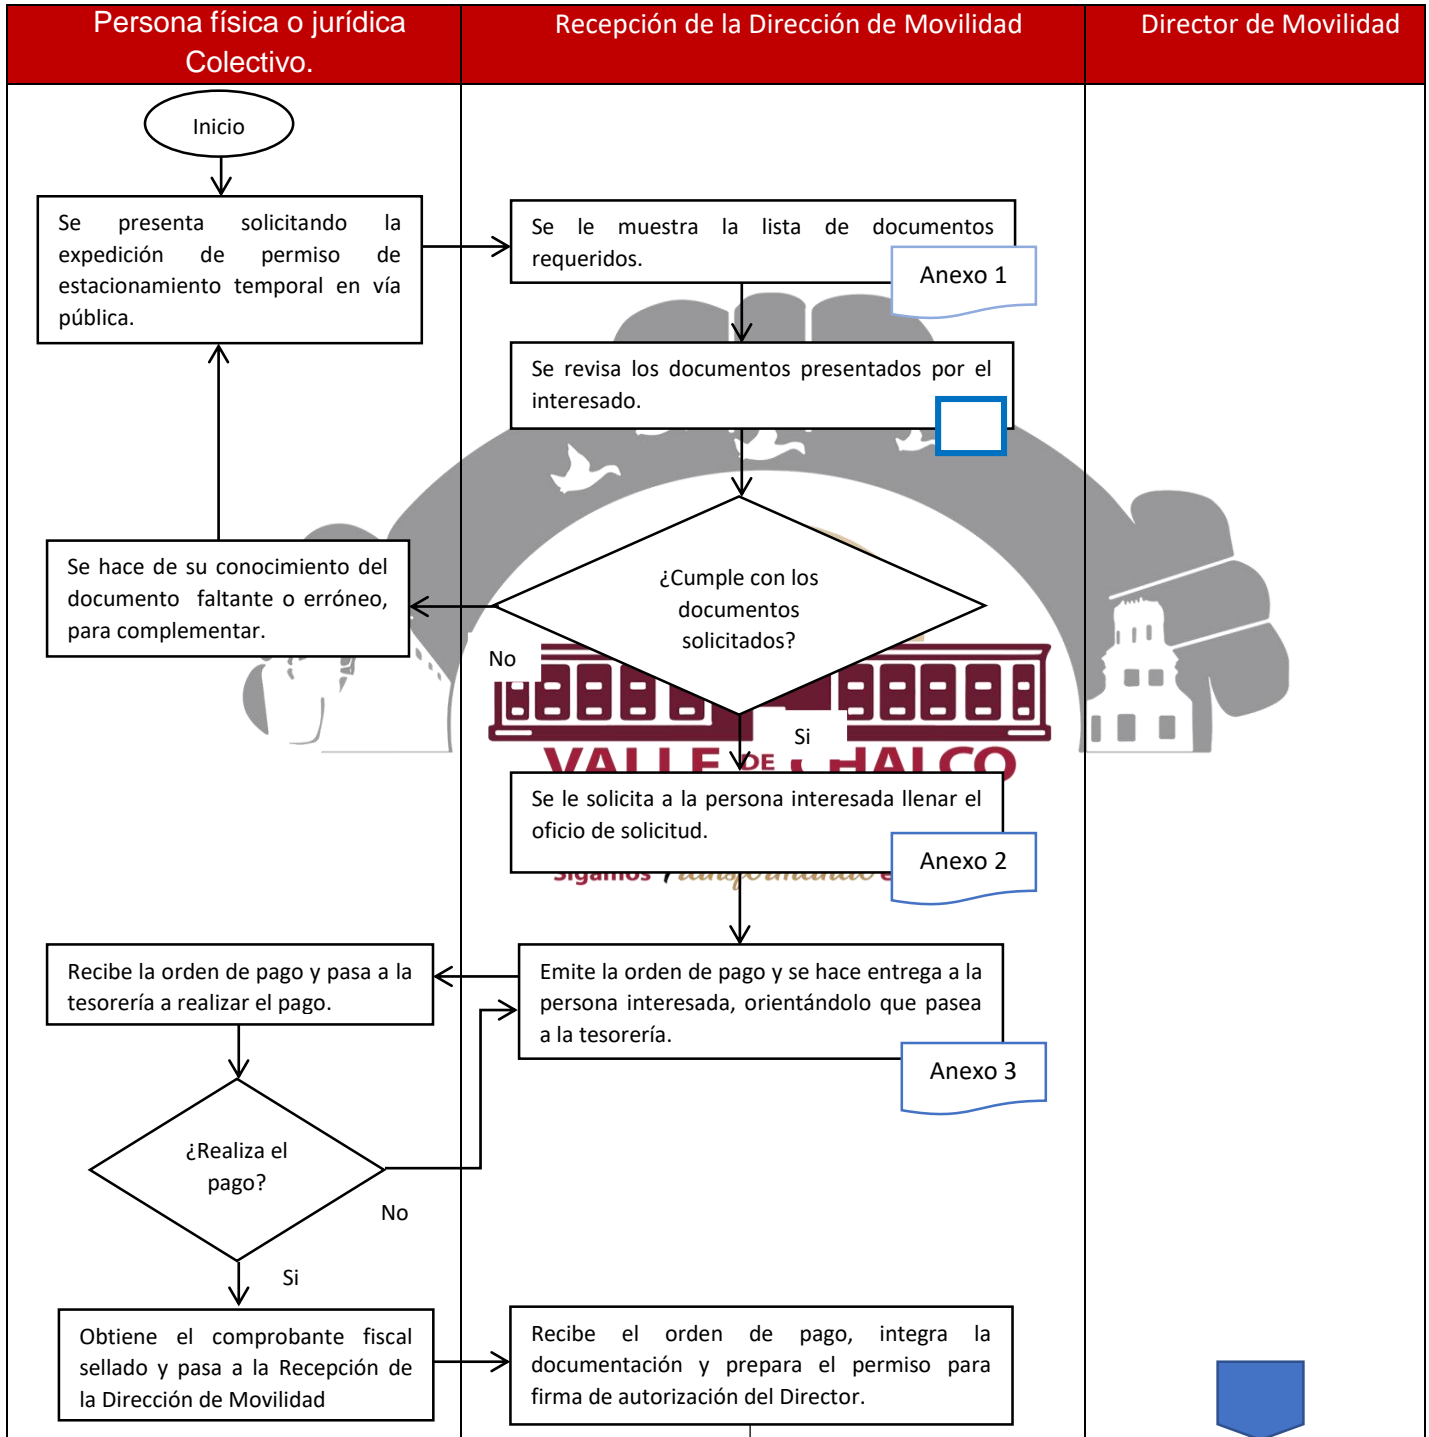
| Persona física o jurídica Colectivo. | Recepción de la Dirección de Movilidad | Director de Movilidad |
|---|---|---|

Inicio

Se presenta solicitando la expedición de permiso de estacionamiento temporal en vía pública.

Se le muestra la lista de documentos requeridos.

Anexo 1

Se revisa los documentos presentados por el interesado.

¿Cumple con los documentos solicitados?

No

Se hace de su conocimiento del documento faltante o erróneo, para complementar.

Si

VALLE DE CHALCO

Se le solicita a la persona interesada llenar el oficio de solicitud.

Anexo 2

Emite la orden de pago y se hace entrega a la persona interesada, orientándolo que pasea a la tesorería.

Anexo 3

Recibe la orden de pago y pasa a la tesorería a realizar el pago.

¿Realiza el pago?

No

Si

Obtiene el comprobante fiscal sellado y pasa a la Recepción de la Dirección de Movilidad

Recibe el orden de pago, integra la documentación y prepara el permiso para firma de autorización del Director.